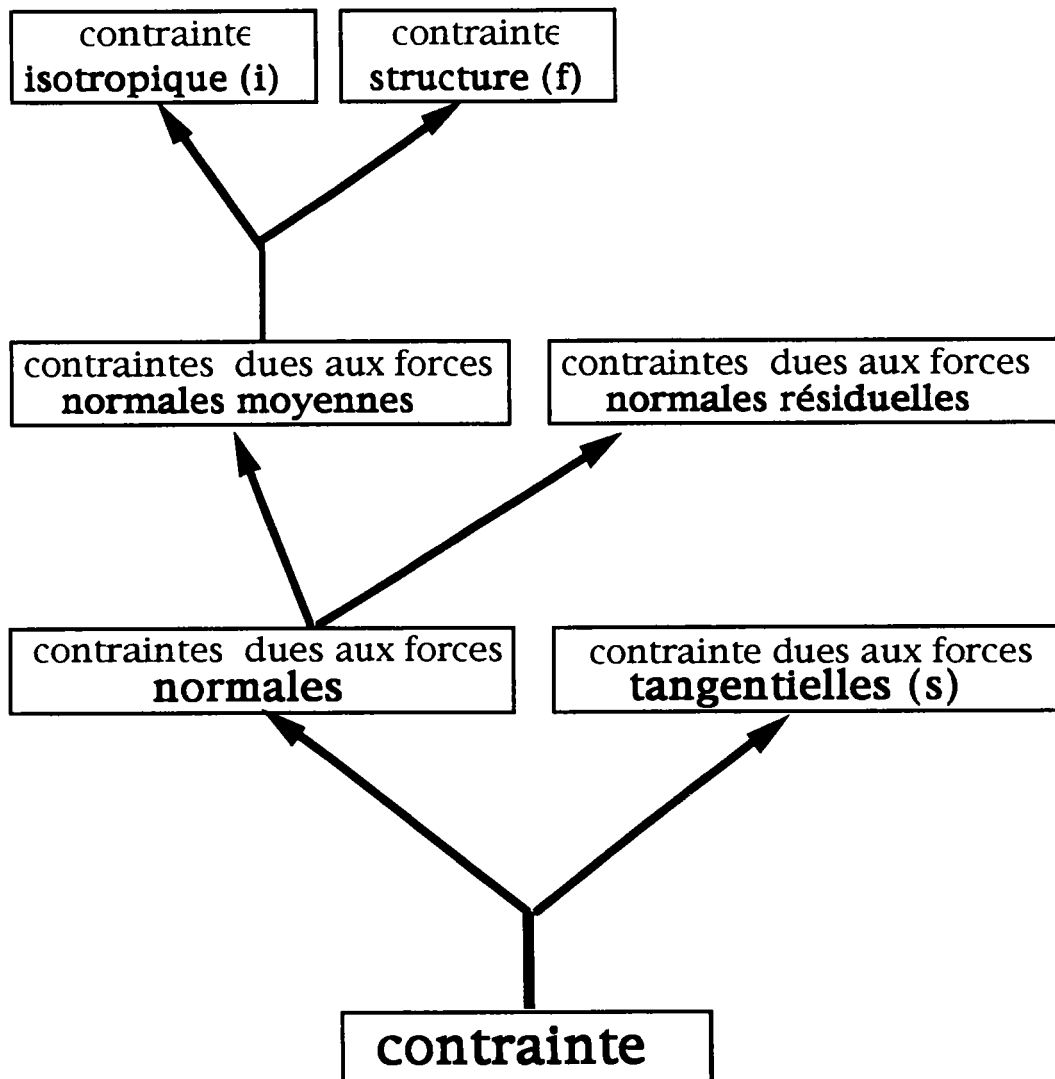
contrainte
isotropique (i)

contrainte
structure (f)

contraintes dues aux forces
normales moyennes

contraintes dues aux forces
normales résiduelles

contraintes dues aux forces
normales

contrainte dues aux forces
tangentielles (s)

contrainte